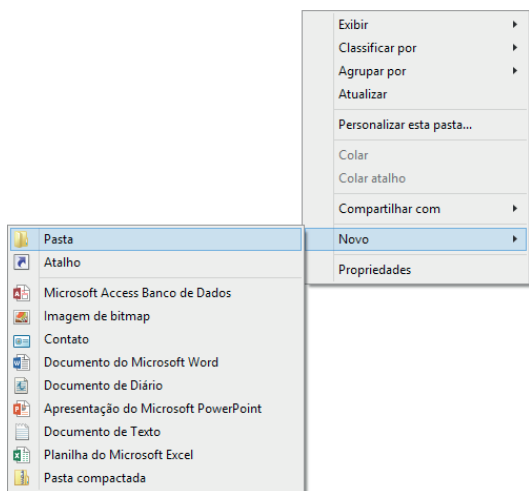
Exibir
Classificar por
Agrupar por
Atualizar
Personalizar esta pasta...
Colar
Colar atalho
Compartilhar com
Novo
Propriedades

Pasta
Atalho
Microsoft Access Banco de Dados
Imagem de bitmap
Contato
Documento do Microsoft Word
Documento de Diário
Apresentação do Microsoft PowerPoint
Documento de Texto
Planilha do Microsoft Excel
Pasta compactada